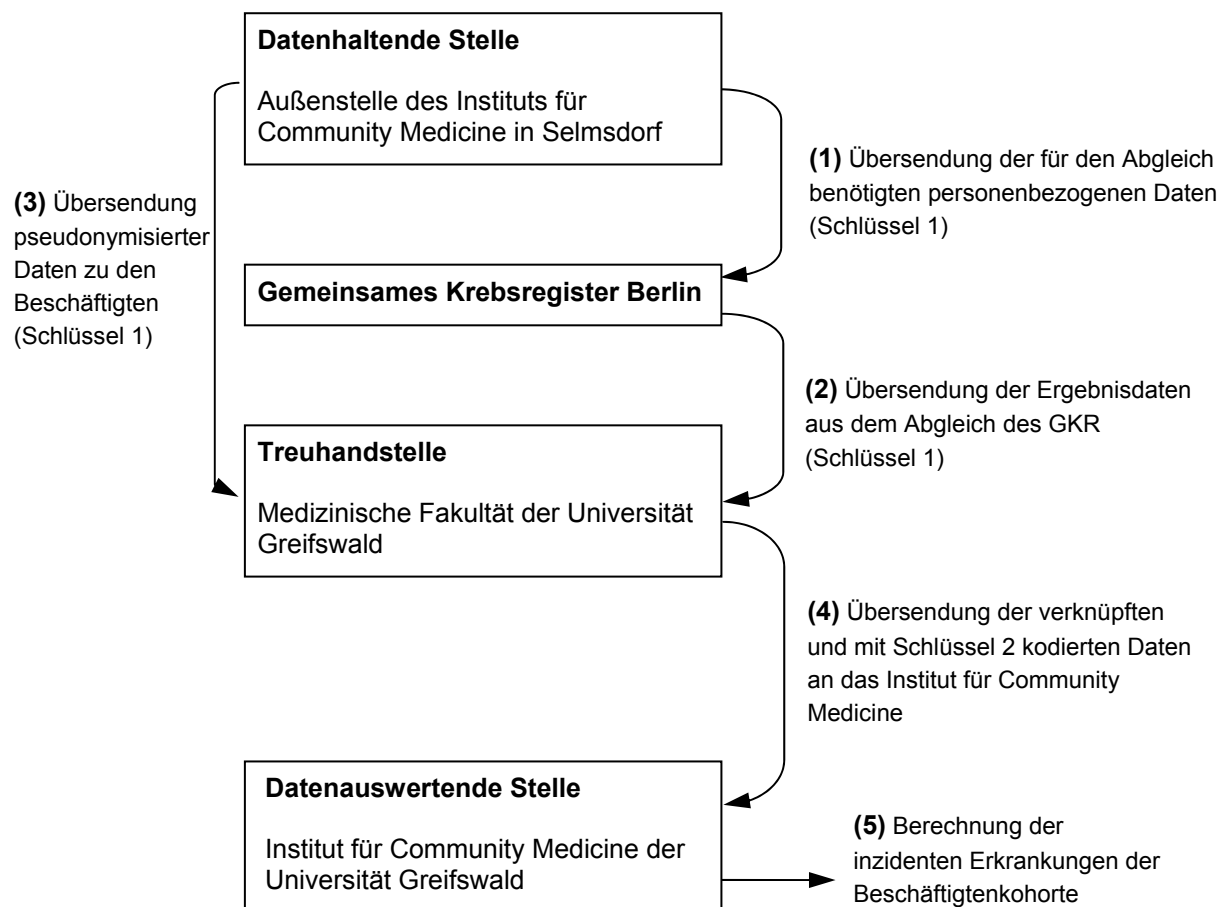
**Datenhaltende Stelle**

Außenstelle des Instituts für Community Medicine in Selmsdorf

**(1)** Übersendung der für den Abgleich benötigten personenbezogenen Daten (Schlüssel 1)

**(3)** Übersendung pseudonymisierter Daten zu den Beschäftigten (Schlüssel 1)

**Gemeinsames Krebsregister Berlin**

**(2)** Übersendung der Ergebnisdaten aus dem Abgleich des GKR (Schlüssel 1)

**Treuhandstelle**

Medizinische Fakultät der Universität Greifswald

**(4)** Übersendung der verknüpften und mit Schlüssel 2 kodierten Daten an das Institut für Community Medicine

**Datenauswertende Stelle**

Institut für Community Medicine der Universität Greifswald

**(5)** Berechnung der inzidenten Erkrankungen der Beschäftigtenkohorte